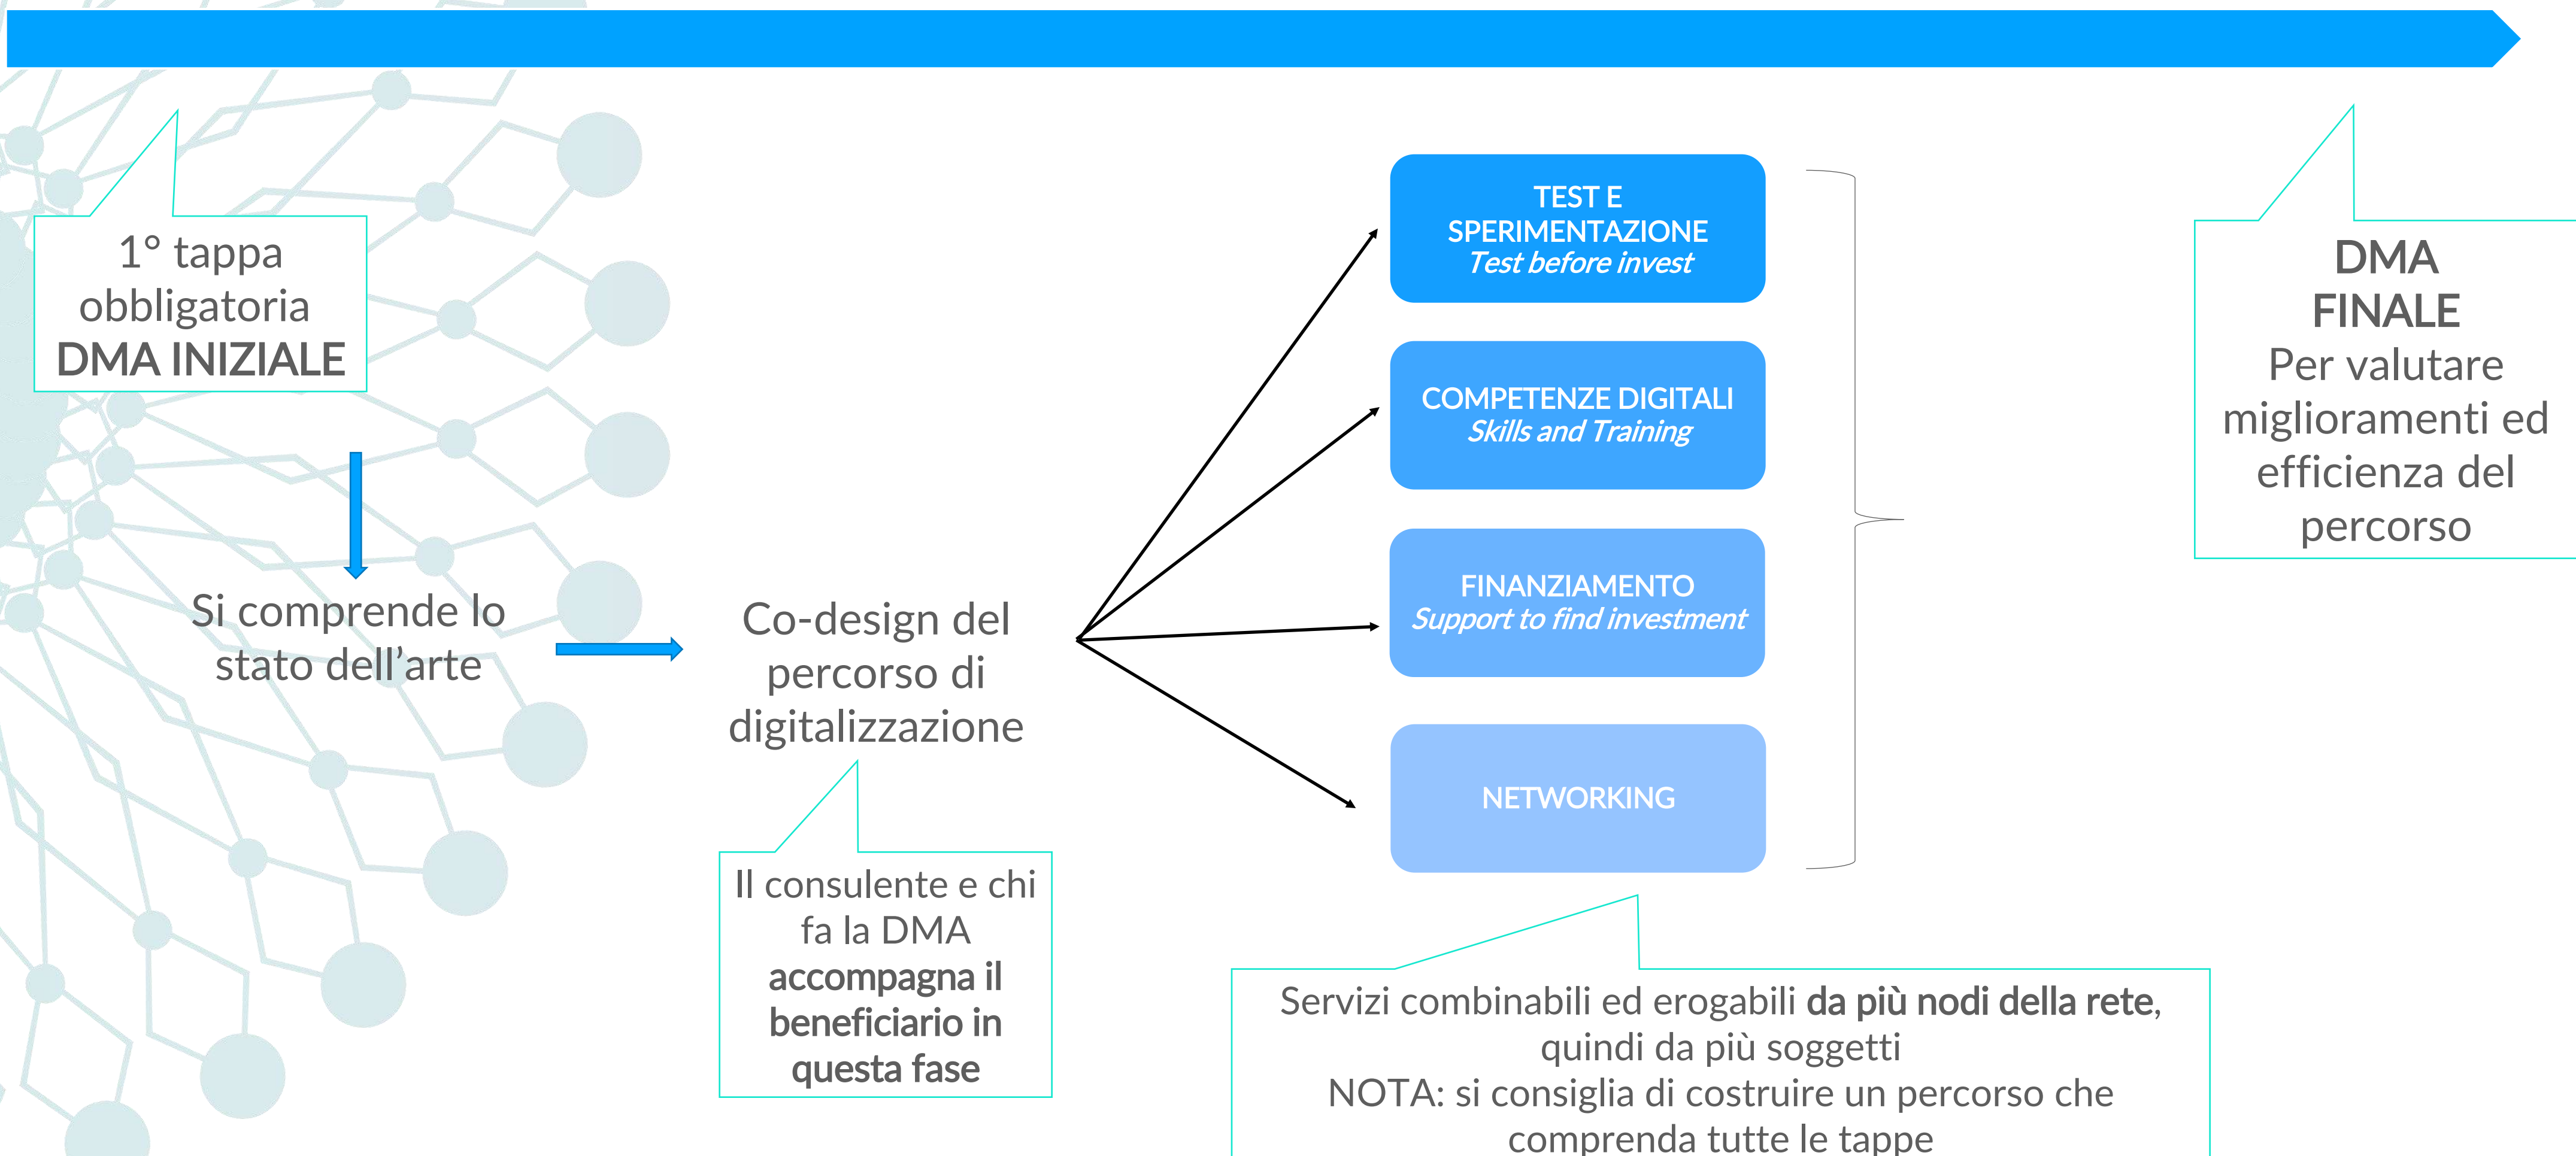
1° tappa obbligatoria DMA INIZIALE

Si comprende lo stato dell’arte

Co-design del percorso di digitalizzazione

Il consulente e chi fa la DMA accompagna il beneficiario in questa fase

TEST E SPERIMENTAZIONE
Test before invest

COMPETENZE DIGITALI
Skills and Training

FINANZIAMENTO
Support to find investment

NETWORKING

Servizi combinabili ed erogabili da più nodi della rete, quindi da più soggetti
NOTA: si consiglia di costruire un percorso che comprenda tutte le tappe

DMA FINALE
Per valutare miglioramenti ed efficienza del percorso